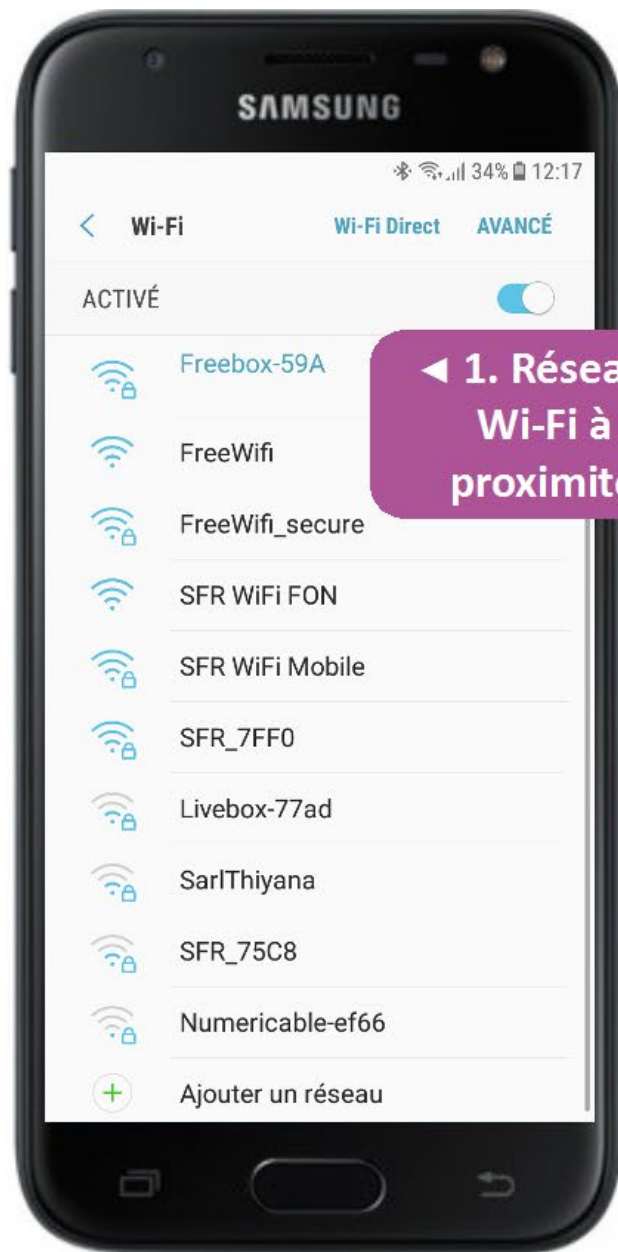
SAMSUNG

34% 12:17

< Wi-Fi Wi-Fi Direct AVANCÉ

ACTIVÉ

Freebox-59A

◄ 1. Résea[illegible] Wi-Fi à proximit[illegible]

FreeWifi

FreeWifi_secure

SFR WiFi FON

SFR WiFi Mobile

SFR_7FF0

Livebox-77ad

SarlThiyana

SFR_75C8

Numericable-ef66

Ajouter un réseau